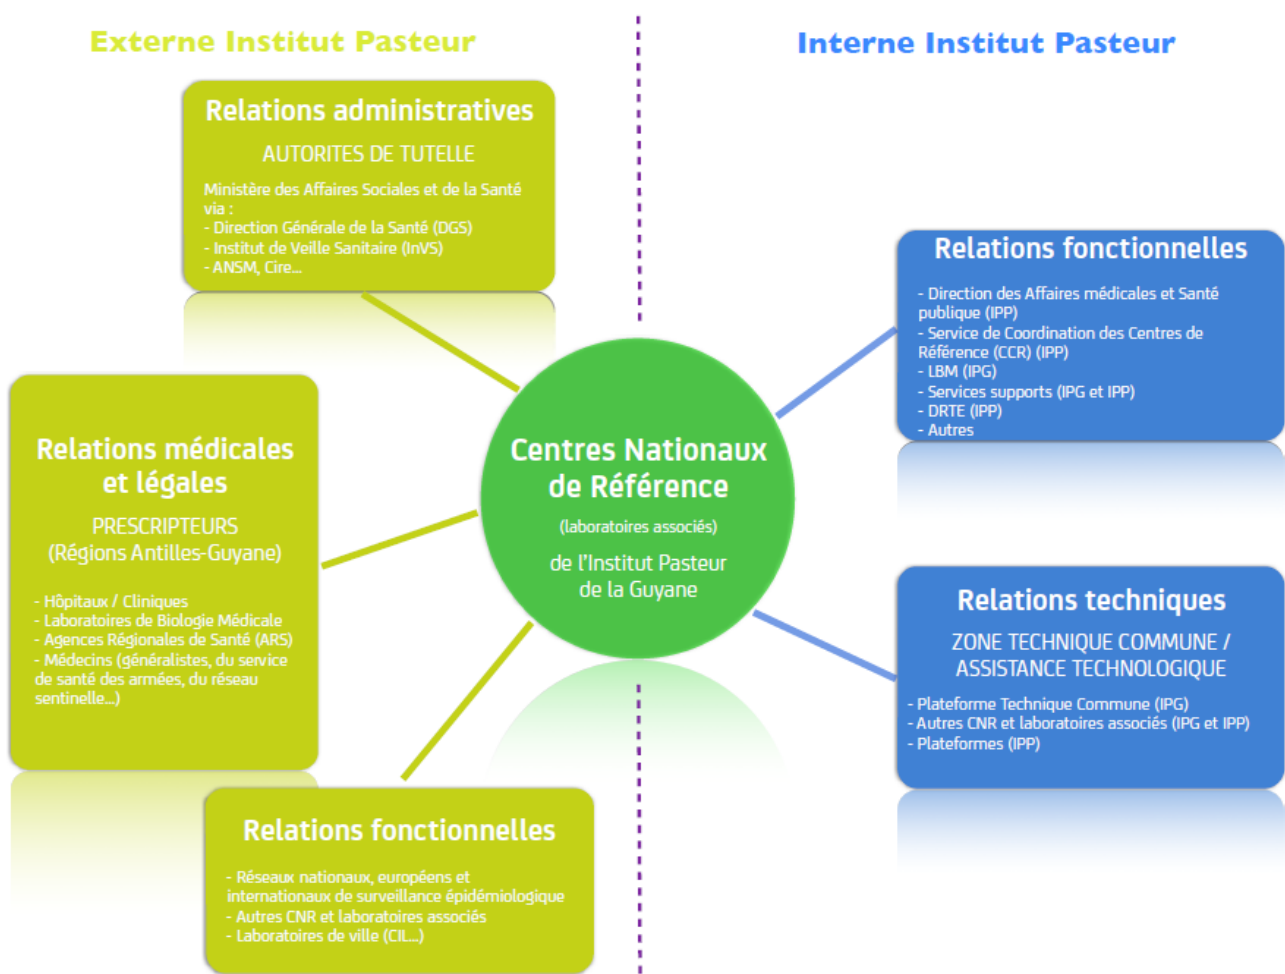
Externe Institut Pasteur

Interne Institut Pasteur

Relations administratives

AUTORITES DE TUTELLE

Ministère des Affaires Sociales et de la Santé via :
- Direction Générale de la Santé (DGS)
- Institut de Veille Sanitaire (InVS)
- ANSM, Cire...

Relations fonctionnelles

- Direction des Affaires médicales et Santé publique (IPP)
- Service de Coordination des Centres de Référence (CCR) (IPP)
- LBM (IPG)
- Services supports (IPG et IPP)
- DRTE (IPP)
- Autres

Relations médicales et légales

PRESCRIPTEURS
(Régions Antilles-Guyane)

- Hôpitaux / Cliniques
- Laboratoires de Biologie Médicale
- Agences Régionales de Santé (ARS)
- Médecins (généralistes, du service de santé des armées, du réseau sentinelle...)

Centres Nationaux de Référence

(laboratoires associés)

de l'Institut Pasteur de la Guyane

Relations techniques

ZONE TECHNIQUE COMMUNE / ASSISTANCE TECHNOLOGIQUE

- Plateforme Technique Commune (IPG)
- Autres CNR et laboratoires associés (IPG et IPP)
- Plateformes (IPP)

Relations fonctionnelles

- Réseaux nationaux, européens et internationaux de surveillance épidémiologique
- Autres CNR et laboratoires associés
- Laboratoires de ville (CIL...)